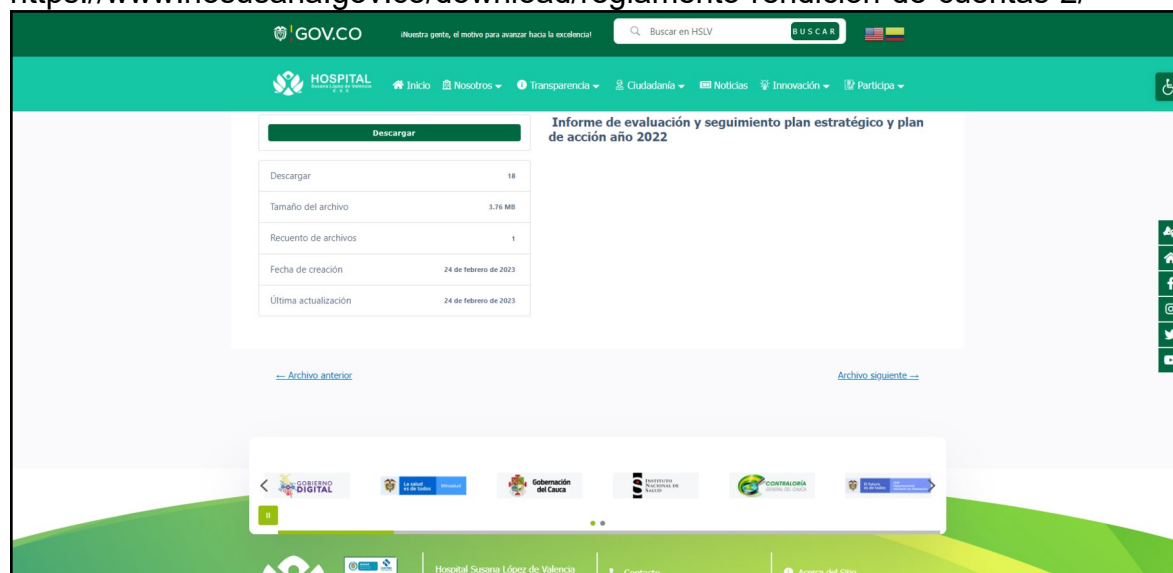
https://www.hosusanalgov.co/download/reglamento-rendicion-de-cuentas-2/

GOV.CO ¡Nuestra gente, el motivo para avanzar hacia la excelencia! Buscar en HSLV BUSCAR

HOSPITAL Susana López de Valencia E.S.E. Inicio Nosotros Transparencia Ciudadanía Noticias Innovación Participa

Descargar

Informe de evaluación y seguimiento plan estratégico y plan de acción año 2022

| | |
|---|---|
| Descargar | 18 |
| Tamaño del archivo | 3.76 MB |
| Recuento de archivos | 1 |
| Fecha de creación | 24 de febrero de 2023 |
| Última actualización | 24 de febrero de 2023 |

← Archivo anterior

Archivo siguiente →

GOBIERNO DIGITAL La salud es de todos Minsalud Gobernación del Cauca Instituto Nacional de Salud CONTRALORÍA GENERAL DEL CAUCA El futuro es de todos

Hospital Susana López de Valencia Contacto Acerca del Sitio